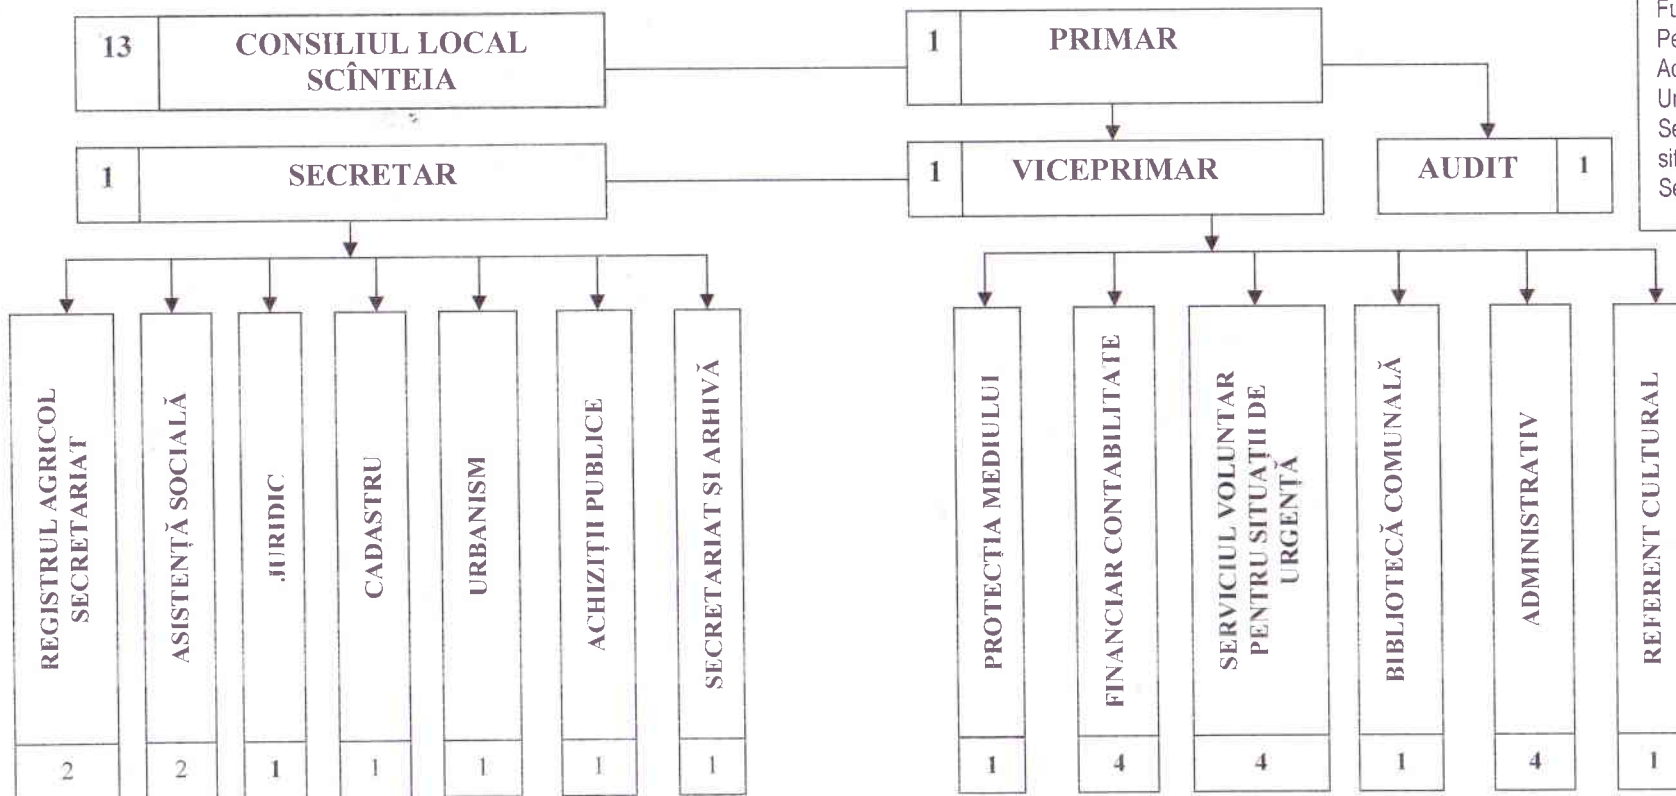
13 CONSILIUL LOCAL SCÎNTEIA

1 PRIMAR

Fu
Pe
Ac
Ur
Se
sit
Se

1 SECRETAR

1 VICEPRIMAR

AUDIT 1

REGISTRUL AGRICOL SECRETARIAT
2

ASISTENȚĂ SOCIALĂ
2

JURIDIC
1

CADASTRU
1

URBANISM
1

ACHIZIȚII PUBLICE
1

SECRETARIAT ȘI ARHIVĂ
1

PROTECȚIA MEDIULUI
1

FINANCIAR CONTABILITATE
4

SERVICIUL VOLUNTAR PENTRU SITUAȚII DE URGENȚĂ
4

BIBLIOTECĂ COMUNALĂ
1

ADMINISTRATIV
4

REFERENT CULTURAL
1